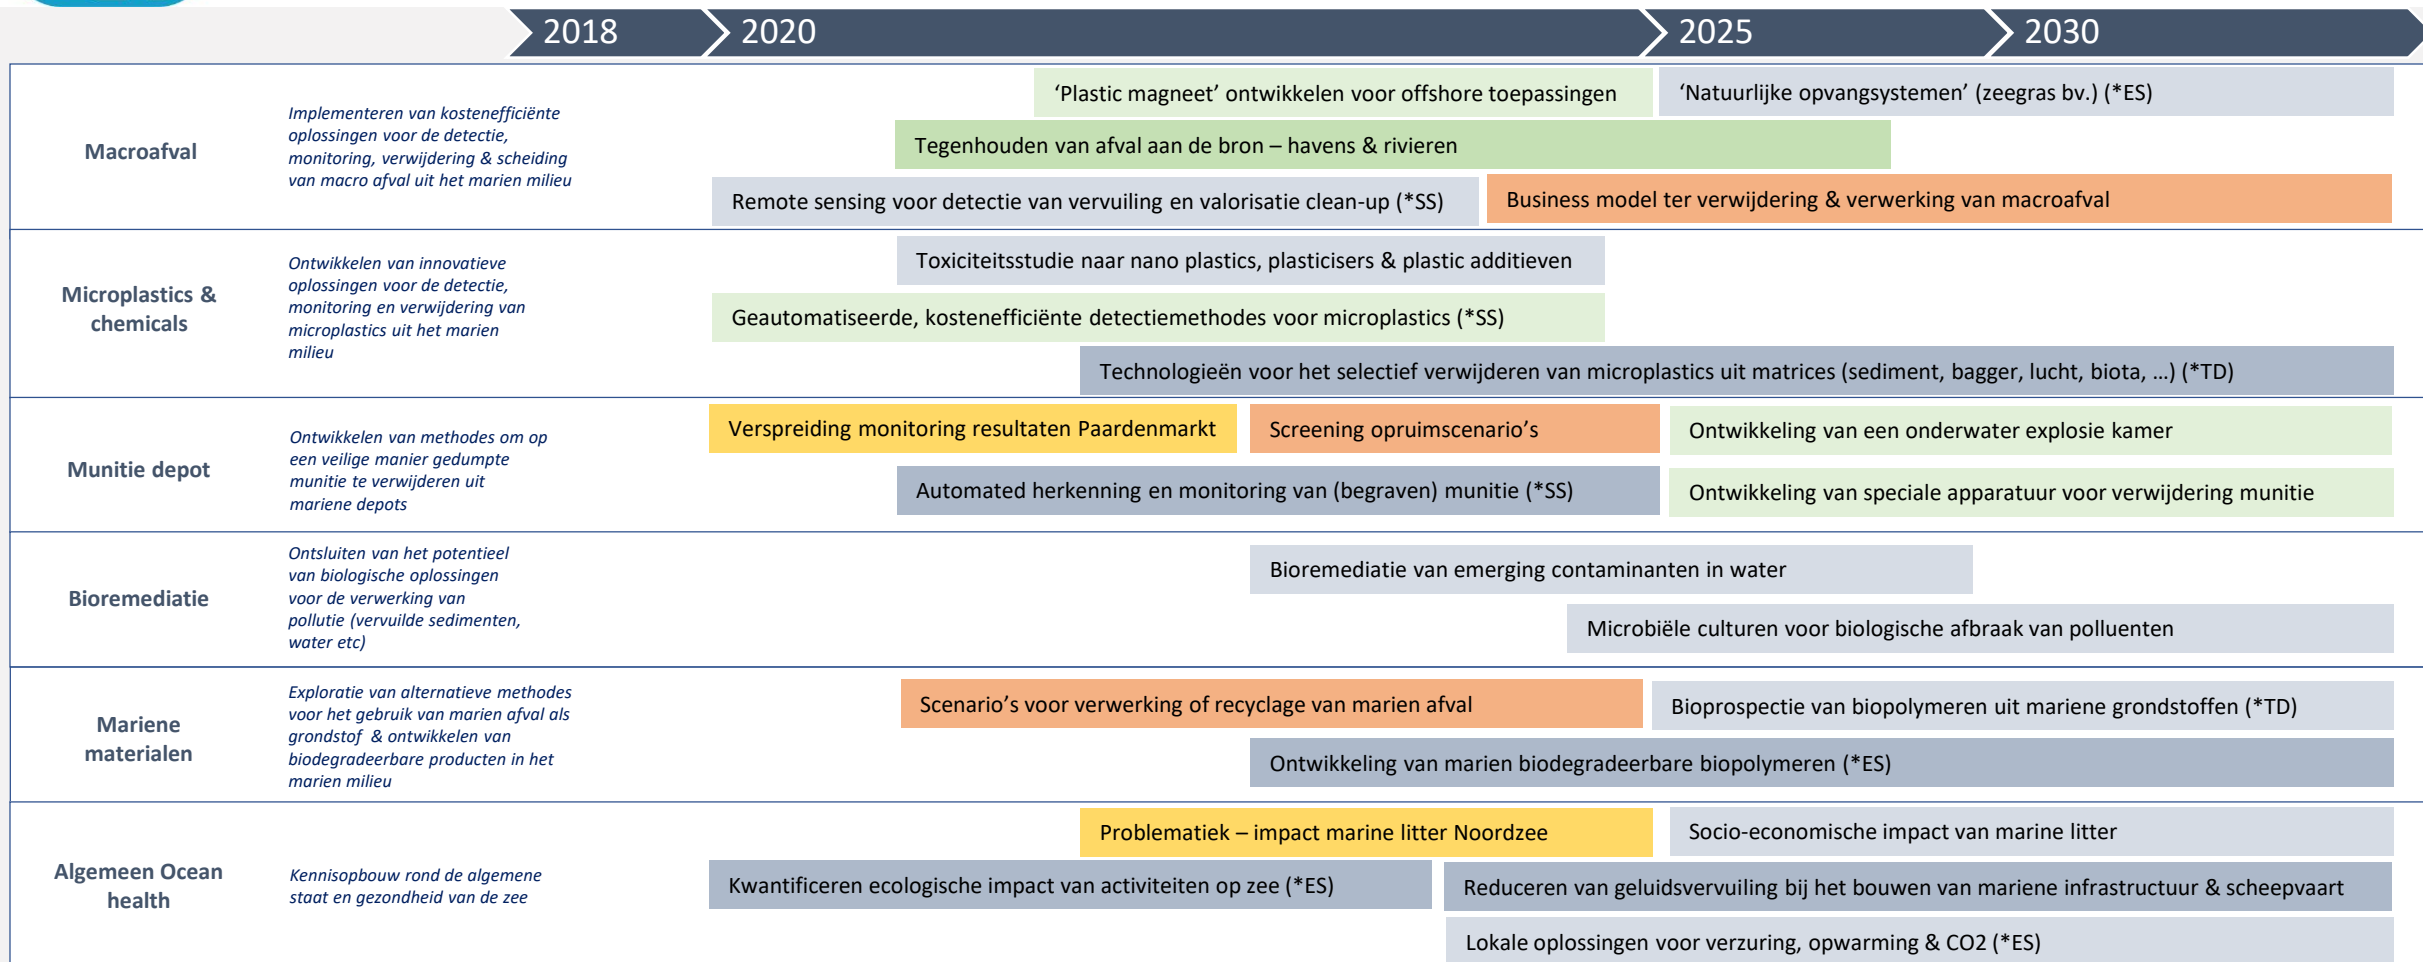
2018 2020 2025 2030

Macroafval

Implementeren van kostenefficiënte oplossingen voor de detectie, monitoring, verwijdering & scheiding van macro afval uit het marien milieu

‘Plastic magneet’ ontwikkelen voor offshore toepassingen

‘Natuurlijke opvangsystemen’ (zeegras bv.) (*ES)

Tegenhouden van afval aan de bron – havens & rivieren

Remote sensing voor detectie van vervuiling en valorisatie clean-up (*SS)

Business model ter verwijdering & verwerking van macroafval

Microplastics & chemicals

Ontwikkelen van innovatieve oplossingen voor de detectie, monitoring en verwijdering van microplastics uit het marien milieu

Toxiciteitsstudie naar nano plastics, plasticisers & plastic additieven

Geautomatiseerde, kostenefficiënte detectiemethodes voor microplastics (*SS)

Technologieën voor het selectief verwijderen van microplastics uit matrices (sediment, bagger, lucht, biota, …) (*TD)

Munitie depot

Ontwikkelen van methodes om op een veilige manier gedumpte munitie te verwijderen uit mariene depots

Verspreiding monitoring resultaten Paardenmarkt

Screening opruimscenario’s

Ontwikkeling van een onderwater explosie kamer

Automated herkenning en monitoring van (begraven) munitie (*SS)

Ontwikkeling van speciale apparatuur voor verwijdering munitie

Bioremediatie

Ontsluiten van het potentieel van biologische oplossingen voor de verwerking van pollutie (vervuilde sedimenten, water etc)

Bioremediatie van emerging contaminanten in water

Microbiële culturen voor biologische afbraak van polluenten

Mariene materialen

Exploratie van alternatieve methodes voor het gebruik van marien afval als grondstof & ontwikkelen van biodegradeerbare producten in het marien milieu

Scenario’s voor verwerking of recyclage van marien afval

Bioprospectie van biopolymeren uit mariene grondstoffen (*TD)

Ontwikkeling van marien biodegradeerbare biopolymeren (*ES)

Algemeen Ocean health

Kennisopbouw rond de algemene staat en gezondheid van de zee

Problematiek – impact marine litter Noordzee

Socio-economische impact van marine litter

Kwantificeren ecologische impact van activiteiten op zee (*ES)

Reduceren van geluidsvervuiling bij het bouwen van mariene infrastructuur & scheepvaart

Lokale oplossingen voor verzuring, opwarming & CO2 (*ES)